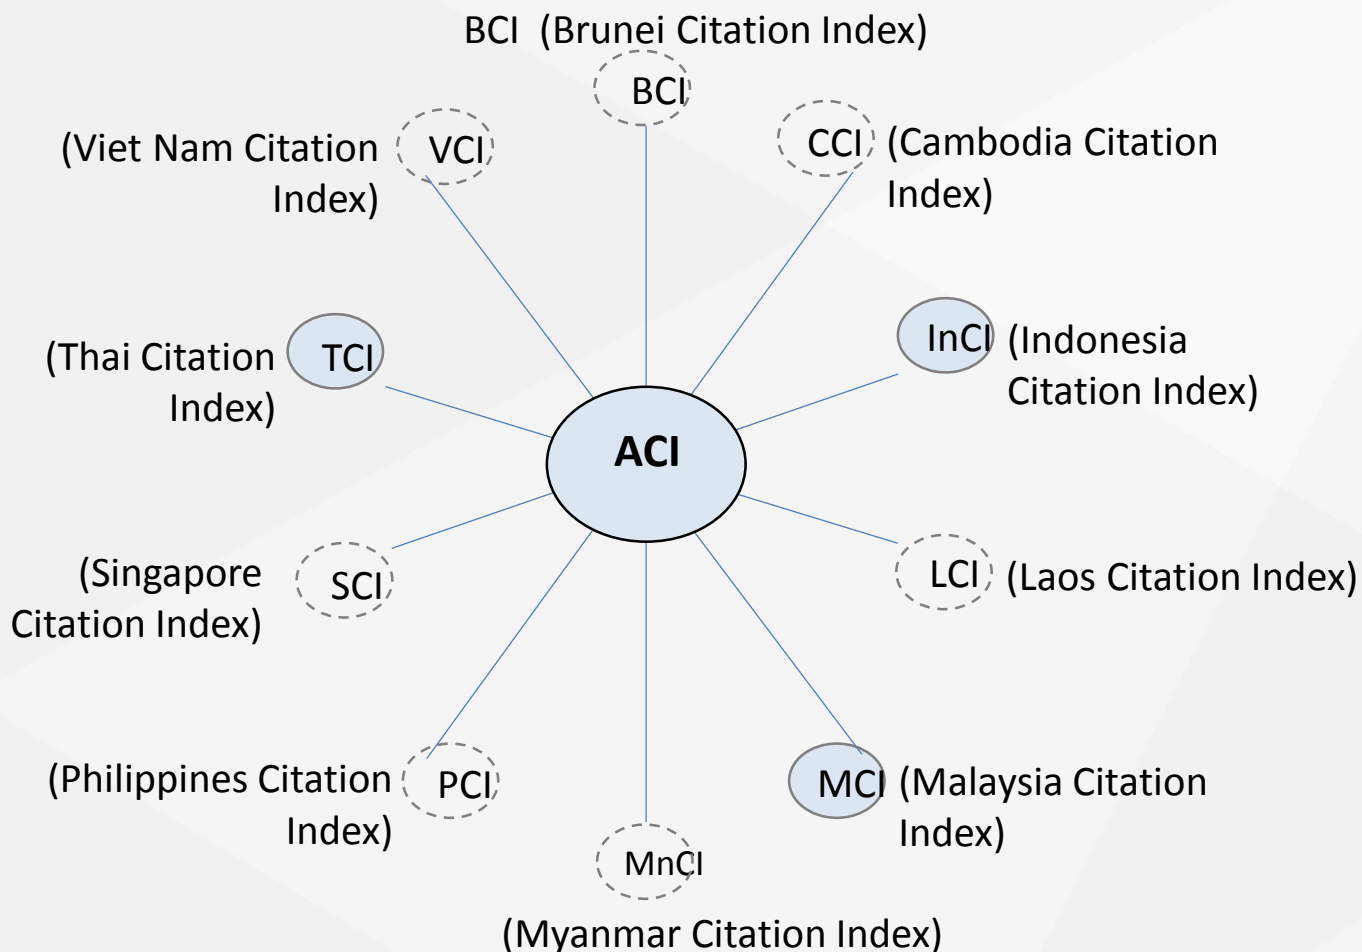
BCI (Brunei Citation Index)

BCI

(Viet Nam Citation Index)

VCI

CCI

(Cambodia Citation Index)

(Thai Citation Index)

TCI

InCI

(Indonesia Citation Index)

ACI

(Singapore Citation Index)

SCI

LCI

(Laos Citation Index)

(Philippines Citation Index)

PCI

MCI

(Malaysia Citation Index)

MnCI

(Myanmar Citation Index)